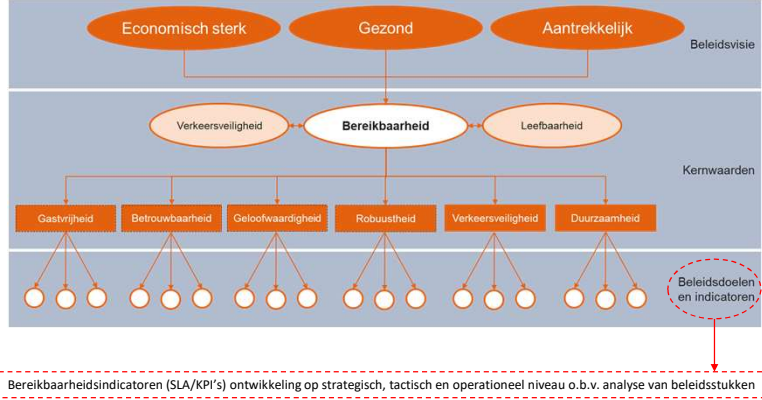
Economisch sterk
Gezond
Aantrekkelijk
Beleidsvisie

Verkeersveiligheid
Bereikbaarheid
Leefbaarheid

Kernwaarden

Gastvrijheid
Betrouwbaarheid
Geloofwaardigheid
Robuustheid
Verkeersveiligheid
Duurzaamheid

Beleidsdoelen en indicatoren

Bereikbaarheidsindicatoren (SLA/KPI's) ontwikkeling op strategisch, tactisch en operationeel niveau o.b.v. analyse van beleidsstukken